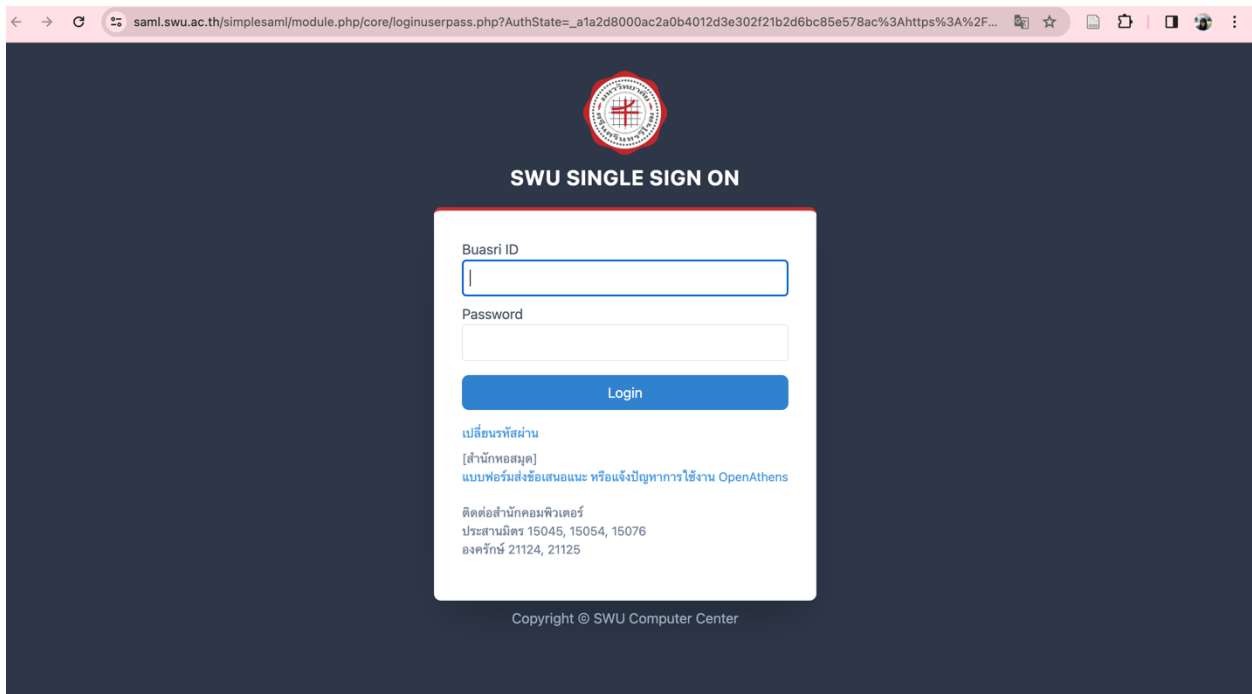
saml.swu.ac.th/simplesaml/module.php/core/loginuserpass.php?AuthState=_a1a2d8000ac2a0b4012d3e302f21b2d6bc85e578ac%3Ahttps%3A%2F...

SWU SINGLE SIGN ON

Buasri ID

Password

Login

เปลี่ยนรหัสผ่าน

[สำนักหอสมุด]
แบบฟอร์มส่งข้อเสนอแนะ หรือแจ้งปัญหาการใช้งาน OpenAthens

ติดต่อสำนักคอมพิวเตอร์
ประสานมิตร 15045, 15054, 15076
องครักษ์ 21124, 21125

Copyright © SWU Computer Center